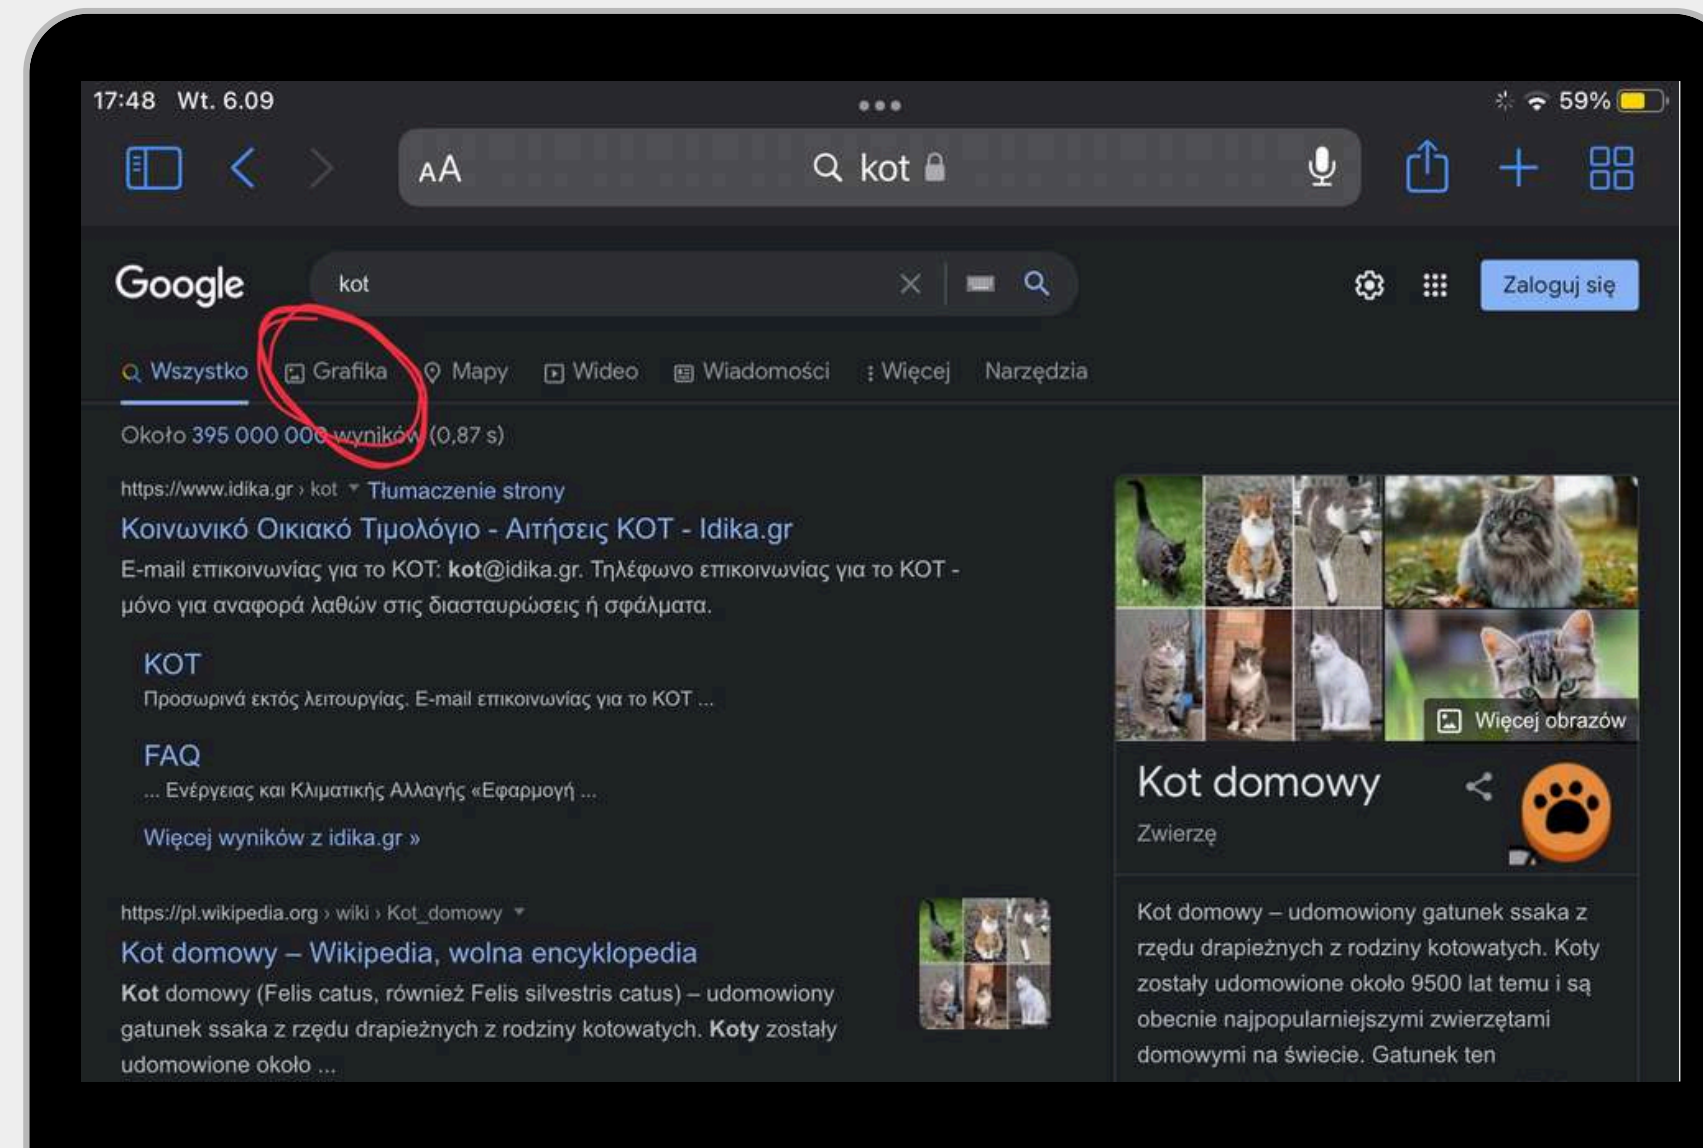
17:48 Wt. 6.09

59%

AA

kot

Google

kot

Zaloguj się

Wszystko Grafika Mapy Wideo Wiadomości Więcej Narzędzia

Około 395 000 000 wyników (0,87 s)

https://www.idika.gr › kot Tłumaczenie strony

Κοινωνικό Οικιακό Τιμολόγιο - Αιτήσεις ΚΟΤ - Idika.gr

E-mail επικοινωνίας για το ΚΟΤ: kot@idika.gr. Τηλέφωνο επικοινωνίας για το ΚΟΤ - μόνο για αναφορά λαθών στις διασταυρώσεις ή σφάλματα.

ΚΟΤ

Προσωρινά εκτός λειτουργίας. E-mail επικοινωνίας για το ΚΟΤ ...

FAQ

... Ενέργειας και Κλιματικής Αλλαγής «Εφαρμογή ...

Więcej wyników z idika.gr »

https://pl.wikipedia.org › wiki › Kot_domowy

Kot domowy – Wikipedia, wolna encyklopedia

Kot domowy (Felis catus, również Felis silvestris catus) – udomowiony gatunek ssaka z rzędu drapieżnych z rodziny kotowatych. Koty zostały udomowione około ...

Więcej obrazów

Kot domowy

Zwierzę

Kot domowy – udomowiony gatunek ssaka z rzędu drapieżnych z rodziny kotowatych. Koty zostały udomowione około 9500 lat temu i są obecnie najpopularniejszymi zwierzętami domowymi na świecie. Gatunek ten